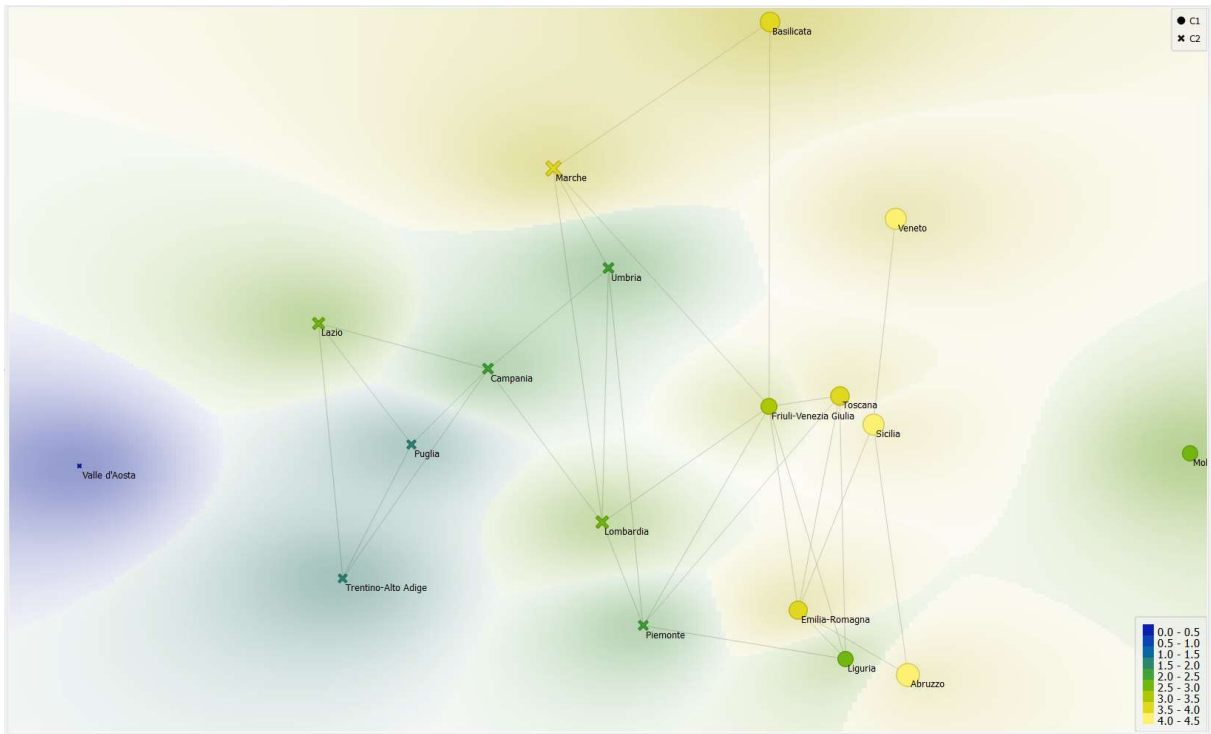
C1
C2

Basilicata

Marche

Veneto

Umbria

Lazio

Campania

Friuli-Venezia Giulia

Toscana

Sicilia

Puglia

Valle d'Aosta

Mol

Lombardia

Trentino-Alto Adige

Emilia-Romagna

Piemonte

Liguria

Abruzzo

0.0 - 0.5
0.5 - 1.0
1.0 - 1.5
1.5 - 2.0
2.0 - 2.5
2.5 - 3.0
3.0 - 3.5
3.5 - 4.0
4.0 - 4.5